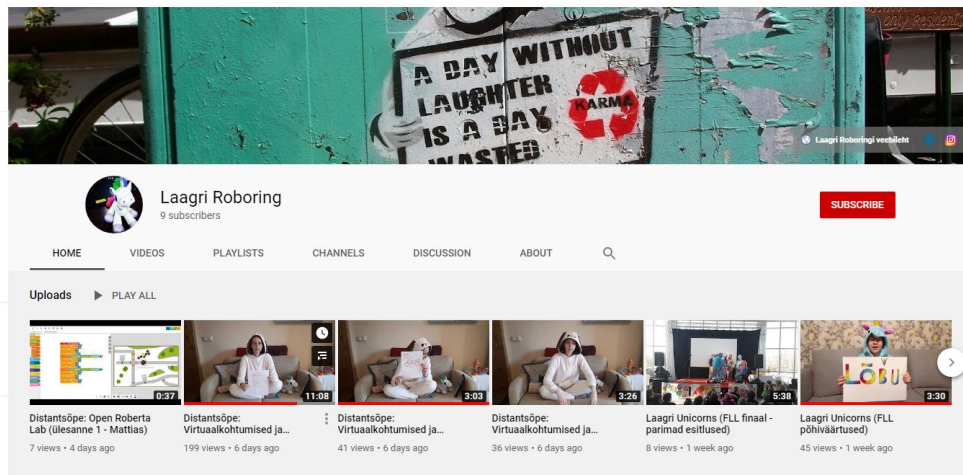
A DAY WITHOUT LAUGHTER IS A DAY WASTED

KARMA

Laagri Roboringi veebileht

Laagri Roboring
9 subscribers

SUBSCRIBE

HOME VIDEOS PLAYLISTS CHANNELS DISCUSSION ABOUT

Uploads PLAY ALL

0:37
Distantsõpe: Open Roberta Lab (ülesanne 1 - Mattias)
7 views • 4 days ago

11:08
Distantsõpe: Virtuaalkohtumised ja...
199 views • 6 days ago

3:03
Distantsõpe: Virtuaalkohtumised ja...
41 views • 6 days ago

3:26
Distantsõpe: Virtuaalkohtumised ja...
36 views • 6 days ago

5:38
Laagri Unicorns (FLL finaal - parimad esitlused)
8 views • 1 week ago

LÕBU
3:30
Laagri Unicorns (FLL põhiväärtused)
45 views • 1 week ago